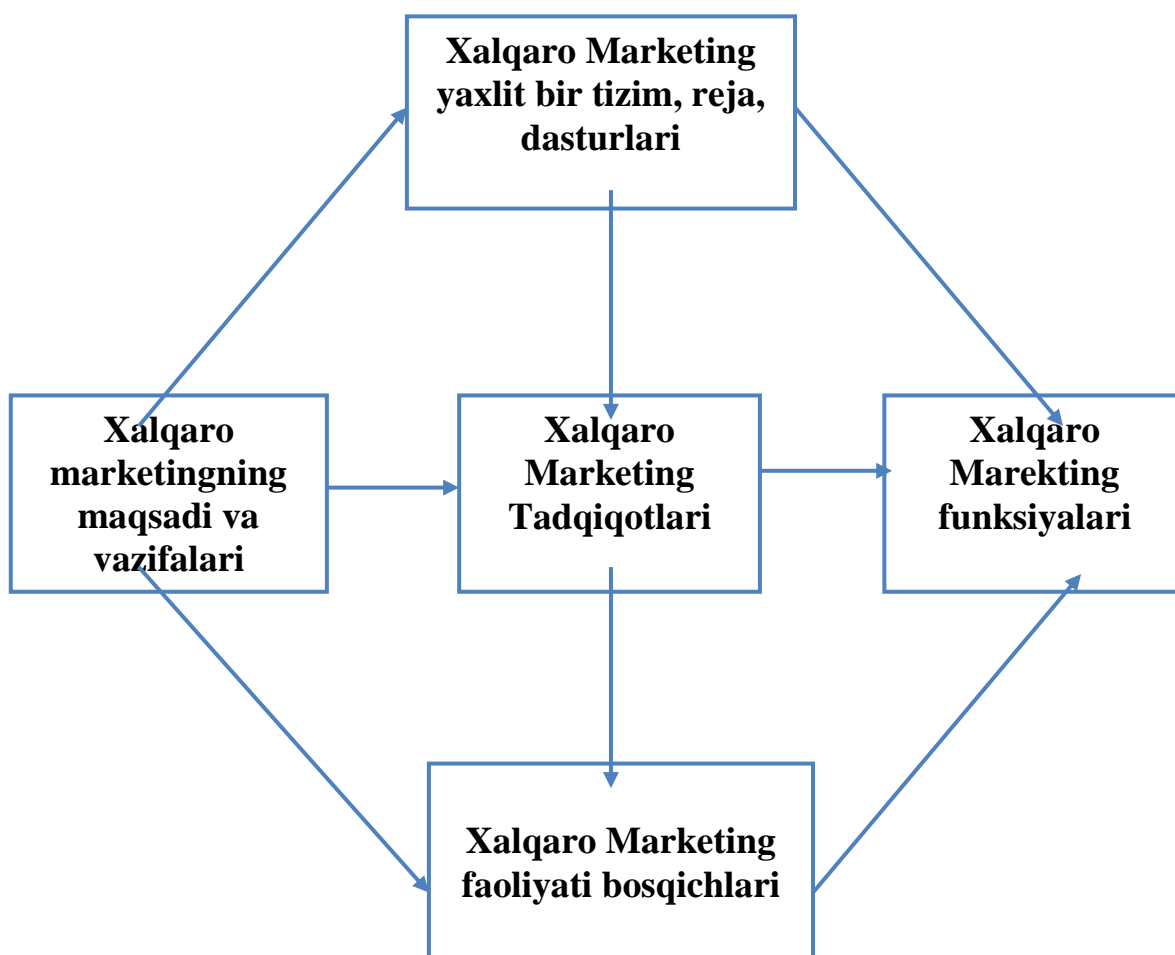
Xalqaro Marketing yaxlit bir tizim, reja, dasturlari

Xalqaro marketingning maqsadi va vazifalari

Xalqaro Marketing Tadqiqotlari

Xalqaro Marekting funksiyalari

Xalqaro Marketing faoliyati bosqichlari